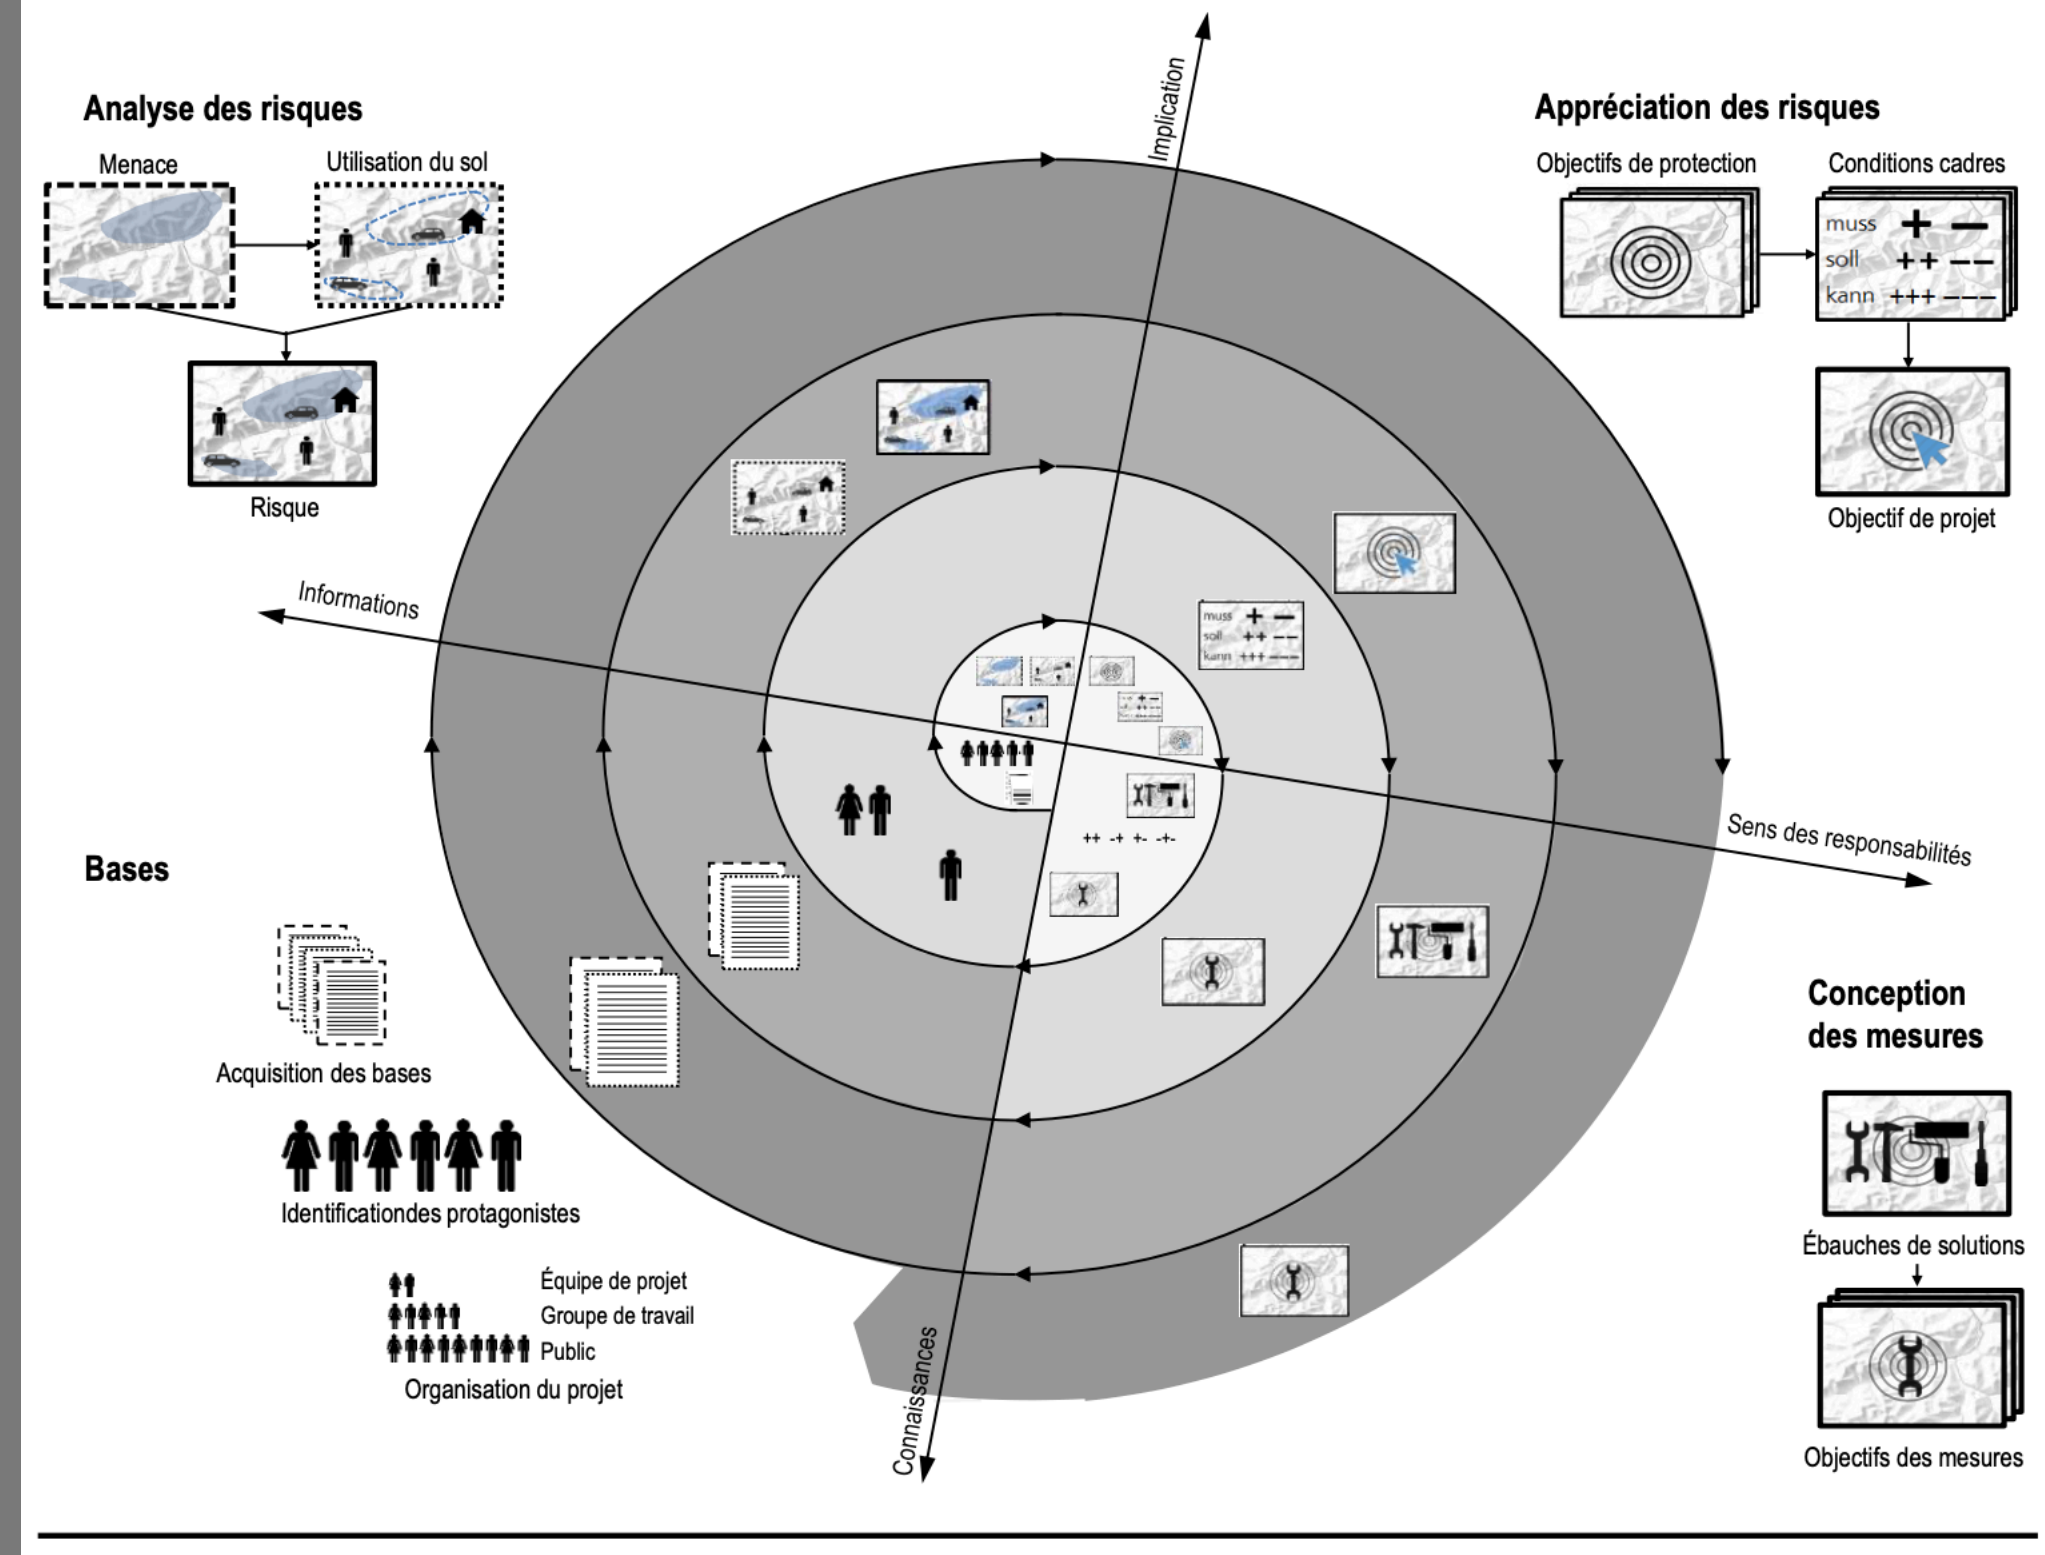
Analyse des risques

Menace

Utilisation du sol

Risque

Implication

Appréciation des risques

Objectifs de protection

Conditions cadres

muss + –
soll ++ ––
kann +++ –––

Objectif de projet

Informations

muss + –
soll ++ ––
kann +++ –––

Sens des responsabilités

++ -+ +- -+-

Bases

Acquisition des bases

Identificationdes protagonistes

Équipe de projet
Groupe de travail
Public
Organisation du projet

Conception des mesures

Ébauches de solutions

Objectifs des mesures

Connaissances